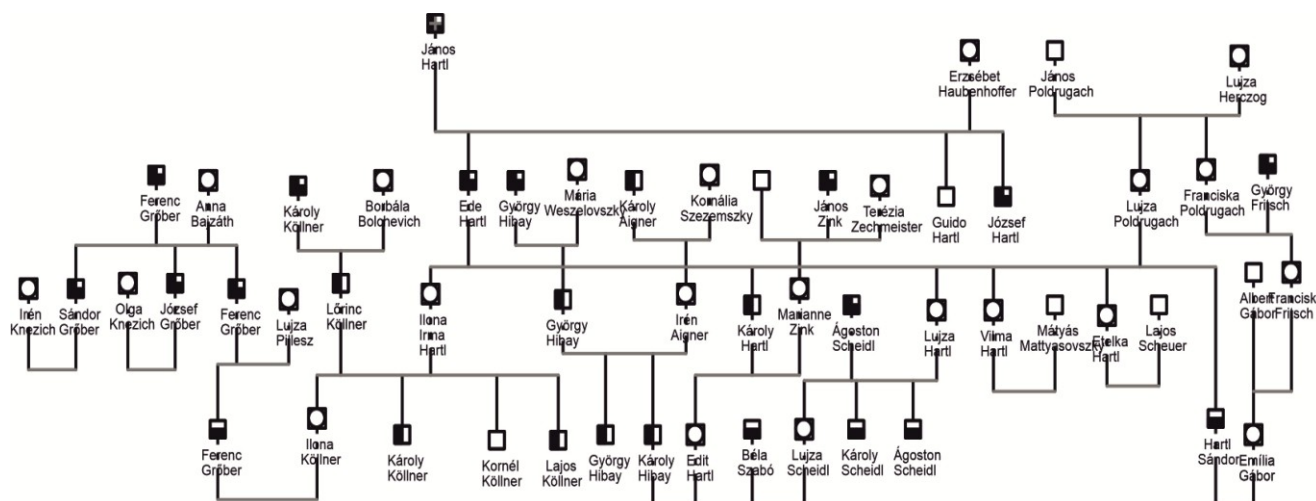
János Hartl

Erzsébet Haubenhoffer

János Poldrugach

Luiza Herczog

Ferenc Gröber

Anna Bajzáth

Károly Köllner

Borbála Bolohevich

Ede Hartl

György Hibay

Mária Weszelovszky

Károly Aigner

Kornélia Szezemszky

János Zink

Terézia Zechmeister

Guido Hartl

József Hartl

Luiza Poldrugach

Franciska Poldrugach

György Fritsch

Irén Knezich

Sándor Gröber

Olga Knezich

József Gröber

Ferenc Gröber

Luiza Pillesz

Lőrinc Köllner

Ilona Irma Hartl

György Hibay

Irén Aigner

Károly Hartl

Marianne Zink

Ágoston Scheidl

Luiza Hartl

Vilma Hartl

Mátyás Mattyasovszky

Etelka Hartl

Lajos Scheuer

Albert Gábor

Franciska Fritsch

Ferenc Gröber

Ilona Köllner

Károly Köllner

Kornél Köllner

Lajos Köllner

György Hibay

Károly Hibay

Edit Hartl

Béla Szabó

Luiza Scheidl

Károly Scheidl

Ágoston Scheidl

Hartl Sándor

Emília Gábor